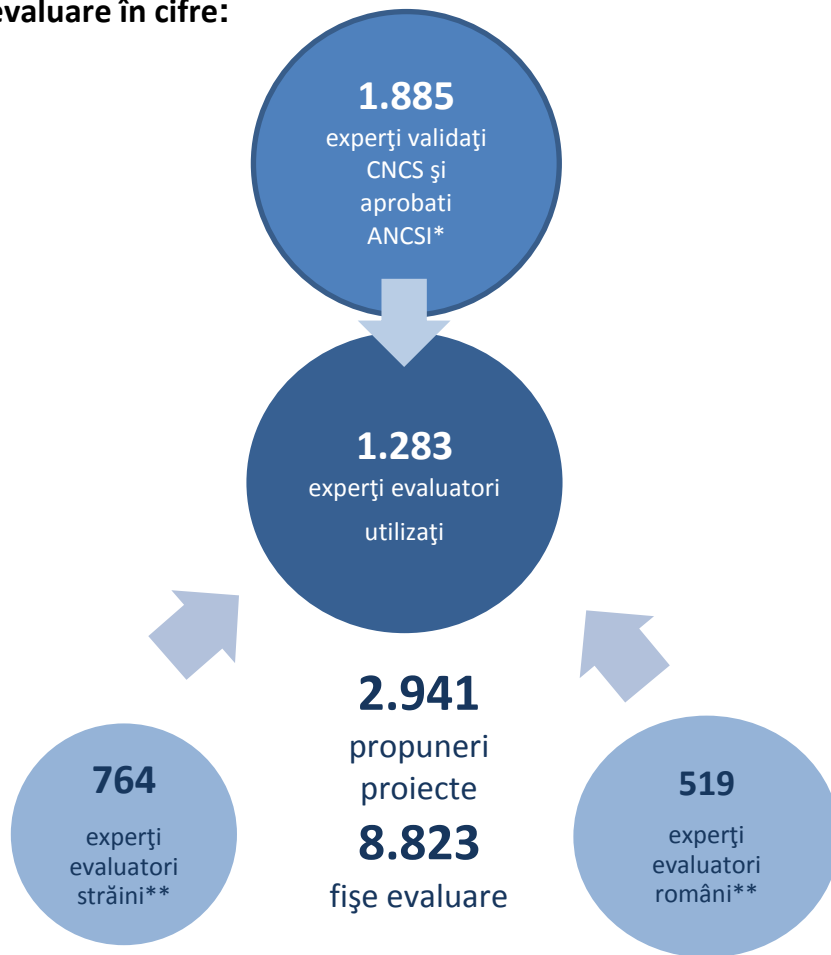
evaluare în cifre:

1.885
experţi validaţi CNCS şi aprobati ANCSI*

1.283
experţi evaluatori utilizaţi

2.941
propuneri proiecte
8.823
fişe evaluare

764
experţi evaluatori străini**

519
experţi evaluatori români**